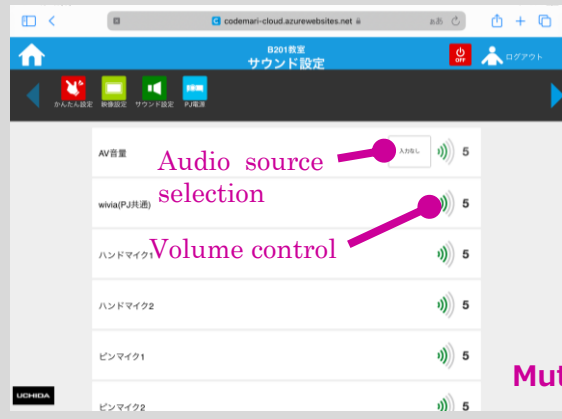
codemari-cloud.azurewebsites.net

あぁ

B201教室
サウンド設定

OFF

ログアウト

かんたん設定 映像設定 サウンド設定 PJ電源

AV音量

入力なし

5

Audio source selection

wivia(PJ共通)

5

Volume control

ハンドマイク1

5

ハンドマイク2

5

ピンマイク1

5

UCHIDA

ピンマイク2

5

Mut